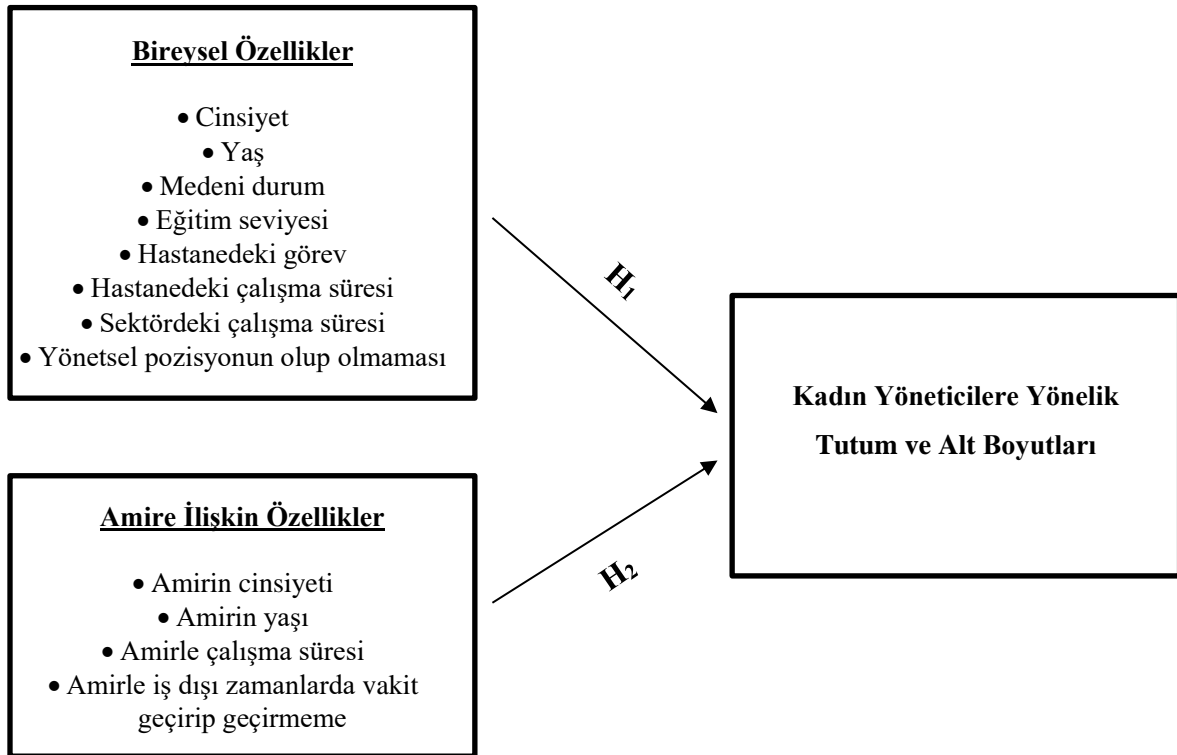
Bireysel Özellikler

• Cinsiyet
• Yaş
• Medeni durum
• Eğitim seviyesi
• Hastanedeki görev
• Hastanedeki çalışma süresi
• Sektördeki çalışma süresi
• Yönetsel pozisyonun olup olmaması

$H_1$

Kadın Yöneticilere Yönelik Tutum ve Alt Boyutları

Amire İlişkin Özellikler

• Amirin cinsiyeti
• Amirin yaşı
• Amirle çalışma süresi
• Amirle iş dışı zamanlarda vakit geçirip geçirmeme

$H_2$